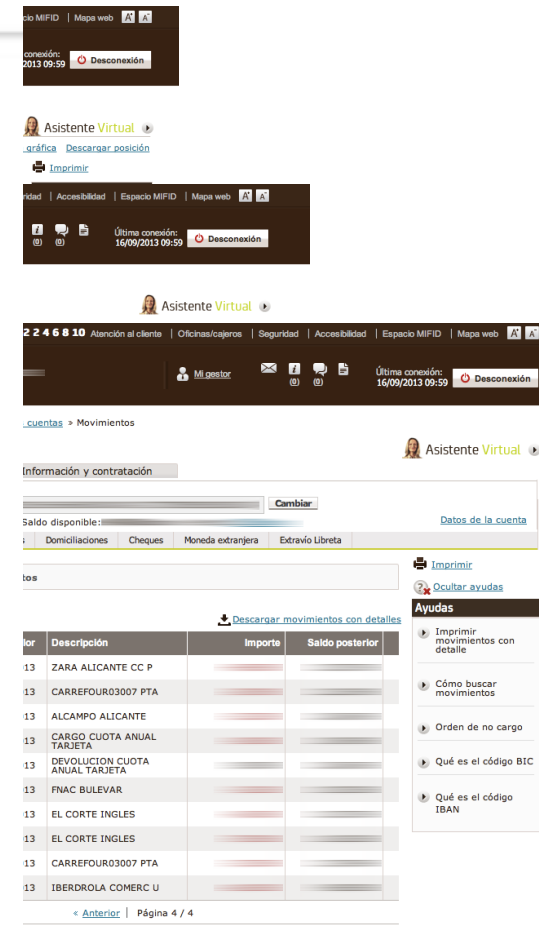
cio MIFID | Mapa web A A

conexión:
2013 09:59 Desconexión

Asistente Virtual

gráfica Descargar posición

Imprimir

ridad | Accesibilidad | Espacio MIFID | Mapa web A A

(0) (0)

Última conexión:
16/09/2013 09:59 Desconexión

Asistente Virtual

2 2 4 6 8 10 Atención al cliente | Oficinas/cajeros | Seguridad | Accesibilidad | Espacio MIFID | Mapa web A A

Mi gestor

(0) (0)

Última conexión:
16/09/2013 09:59 Desconexión

cuentas » Movimientos

Asistente Virtual

Información y contratación

Cambiar

Saldo disponible:

Datos de la cuenta

s | Domiciliaciones | Cheques | Moneda extranjera | Extravío Libreta

tos

Imprimir

Ocultar ayudas

Ayudas

Imprimir movimientos con detalle

Cómo buscar movimientos

Orden de no cargo

Qué es el código BIC

Qué es el código IBAN

Descargar movimientos con detalles

| lor | Descripción | Importe | Saldo posterior |
|---|---|---|---|
| 13 | ZARA ALICANTE CC P | | |
| 13 | CARREFOUR03007 PTA | | |
| 13 | ALCAMPO ALICANTE | | |
| 13 | CARGO CUOTA ANUAL TARJETA | | |
| 13 | DEVOLUCION CUOTA ANUAL TARJETA | | |
| 13 | FNAC BULEVAR | | |
| 13 | EL CORTE INGLES | | |
| 13 | EL CORTE INGLES | | |
| 13 | CARREFOUR03007 PTA | | |
| 13 | IBERDROLA COMERC U | | |

« Anterior | Página 4 / 4